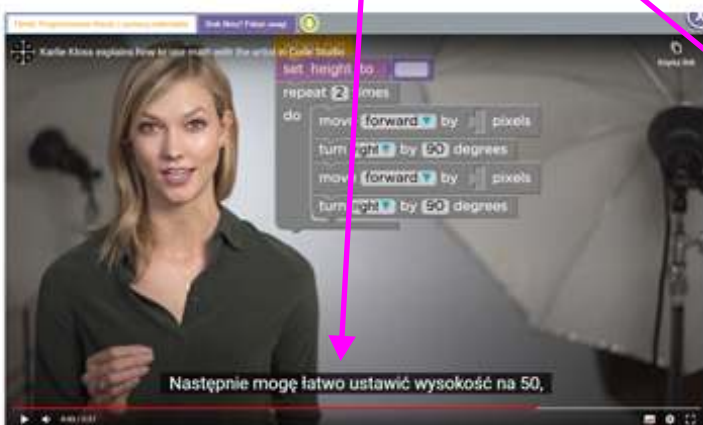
Tytuł: Programowanie Klocki z użyciem matematyki
Stuk Nowy? Fabun uwagi
Karlie Kloss explains how to use math with the artist in Code Studio
Kopiuj link
set height to
repeat 2 times
do
move forward by pixels
turn right by 50 degrees
move forward by pixels
turn right by 50 degrees
Następnie mogę łatwo ustawić wysokość na 50,
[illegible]